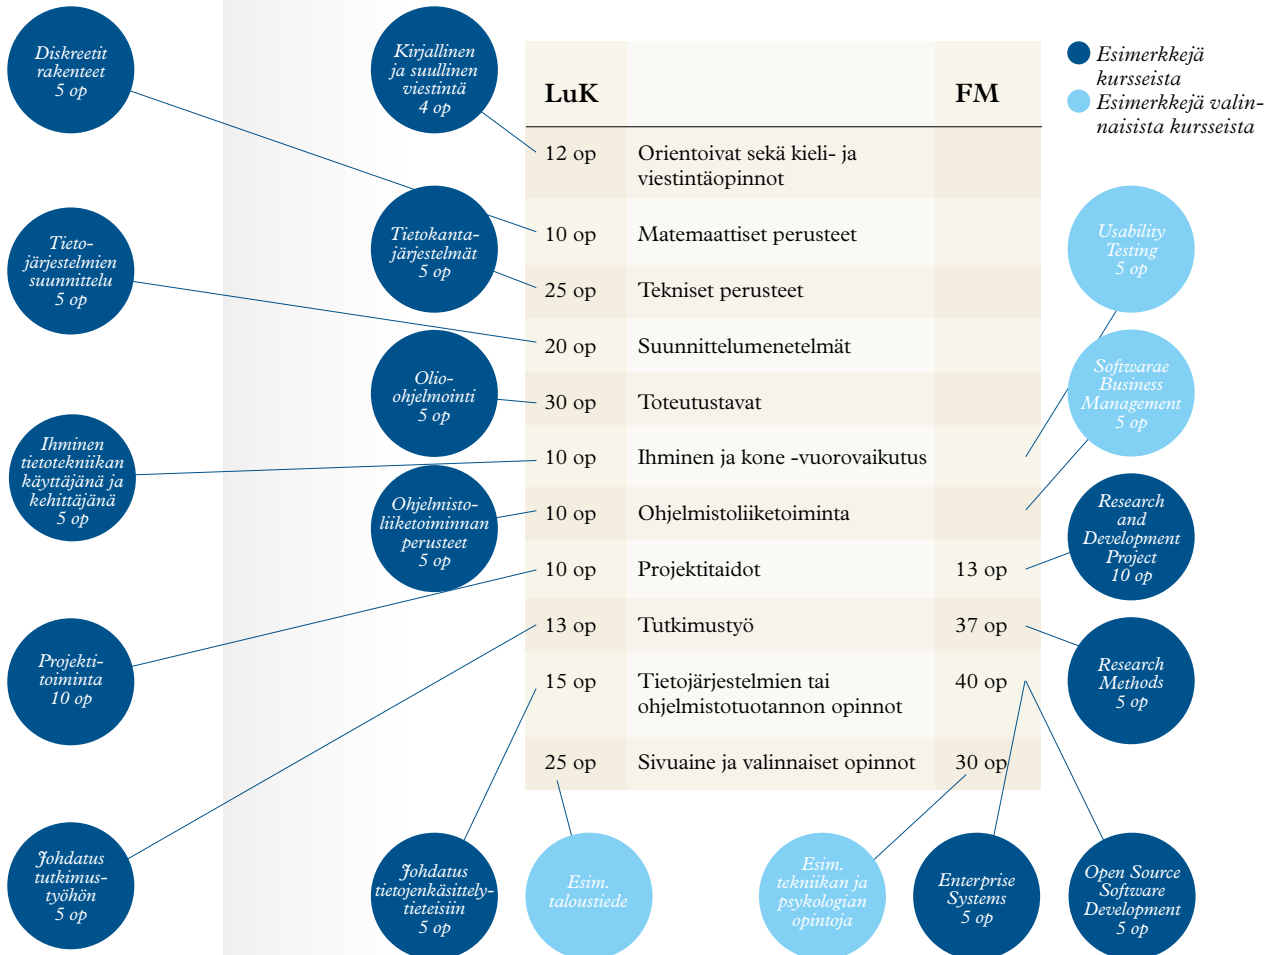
Diskreetit rakenteet 5 op

Kirjallinen ja suullinen viestintä 4 op

Esimerkkejä kursseista
Esimerkkejä valinnaisista kursseista

| LuK | | FM |
|---|---|---|
| 12 op | Orientoivat sekä kieli- ja viestintäopinnot | |
| 10 op | Matemaattiset perusteet | |
| 25 op | Tekniset perusteet | |
| 20 op | Suunnittelumenetelmät | |
| 30 op | Toteutustavat | |
| 10 op | Ihminen ja kone -vuorovaikutus | |
| 10 op | Ohjelmistoliiketoiminta | |
| 10 op | Projektitaidot | 13 op |
| 13 op | Tutkimustyö | 37 op |
| 15 op | Tietojärjestelmien tai ohjelmistotuotannon opinnot | 40 op |
| 25 op | Sivuaine ja valinnaiset opinnot | 30 op |

Tietokanta-järjestelmät 5 op

Tieto-järjestelmien suunnittelu 5 op

Olio-ohjelmointi 5 op

Ihminen tietotekniikan käyttäjänä ja kehittäjänä 5 op

Ohjelmisto-liiketoiminnan perusteet 5 op

Projekti-toiminta 10 op

Johdatus tutkimus-työhön 5 op

Johdatus tietojenkäsittely-tieteisiin 5 op

Esim. taloustiede

Esim. tekniikan ja psykologian opintoja

Enterprise Systems 5 op

Open Source Software Development 5 op

Usability Testing 5 op

Softwarae Business Management 5 op

Research and Development Project 10 op

Research Methods 5 op